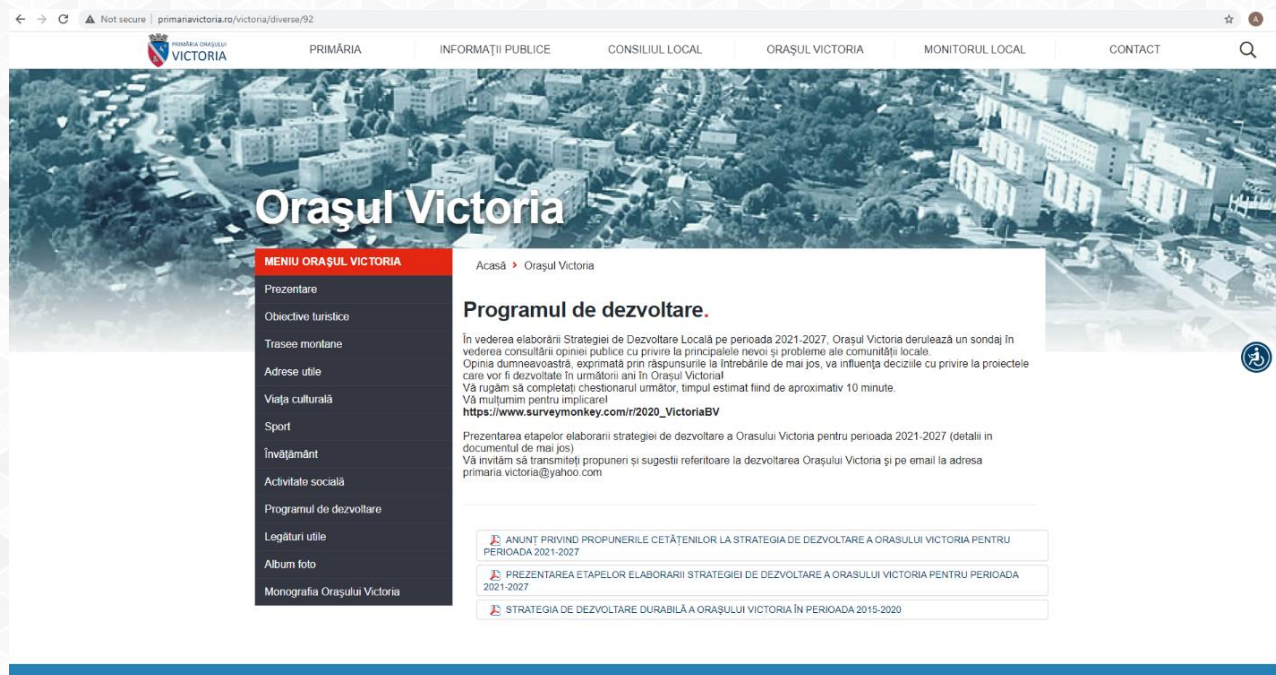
Not secure | primariavictoria.ro/victoria/diverse/92

PRIMĂRIA ORAȘULUI VICTORIA

PRIMĂRIA INFORMAȚII PUBLICE CONSILIUL LOCAL ORAȘUL VICTORIA MONITORUL LOCAL CONTACT

Orașul Victoria

MENIU ORAȘUL VICTORIA
Prezentare
Obiective turistice
Trasee montane
Adrese utile
Viața culturală
Sport
Învățământ
Activitate socială
Programul de dezvoltare
Legături utile
Album foto
Monografia Orașului Victoria

Acasă › Orașul Victoria

Programul de dezvoltare.

În vederea elaborării Strategiei de Dezvoltare Locală pe perioada 2021-2027, Orașul Victoria derulează un sondaj în vederea consultării opiniei publice cu privire la principalele nevoi și probleme ale comunității locale.
Opinia dumneavoastră, exprimată prin răspunsurile la întrebările de mai jos, va influența deciziile cu privire la proiectele care vor fi dezvoltate în următorii ani în Orașul Victoria!
Vă rugăm să completați chestionarul următor, timpul estimat fiind de aproximativ 10 minute.
Vă mulțumim pentru implicare!
https://www.surveymonkey.com/r/2020_VictoriaBV

Prezentarea etapelor elaborarii strategiei de dezvoltare a Orasului Victoria pentru perioada 2021-2027 (detalii in documentul de mai jos)
Vă invităm să transmiteți propuneri și sugestii referitoare la dezvoltarea Orașului Victoria și pe email la adresa primaria.victoria@yahoo.com

ANUNT PRIVIND PROPUNERILE CETĂȚENILOR LA STRATEGIA DE DEZVOLTARE A ORASULUI VICTORIA PENTRU PERIOADA 2021-2027
PREZENTAREA ETAPELOR ELABORARII STRATEGIEI DE DEZVOLTARE A ORASULUI VICTORIA PENTRU PERIOADA 2021-2027
STRATEGIA DE DEZVOLTARE DURABILĂ A ORAȘULUI VICTORIA ÎN PERIOADA 2015-2020